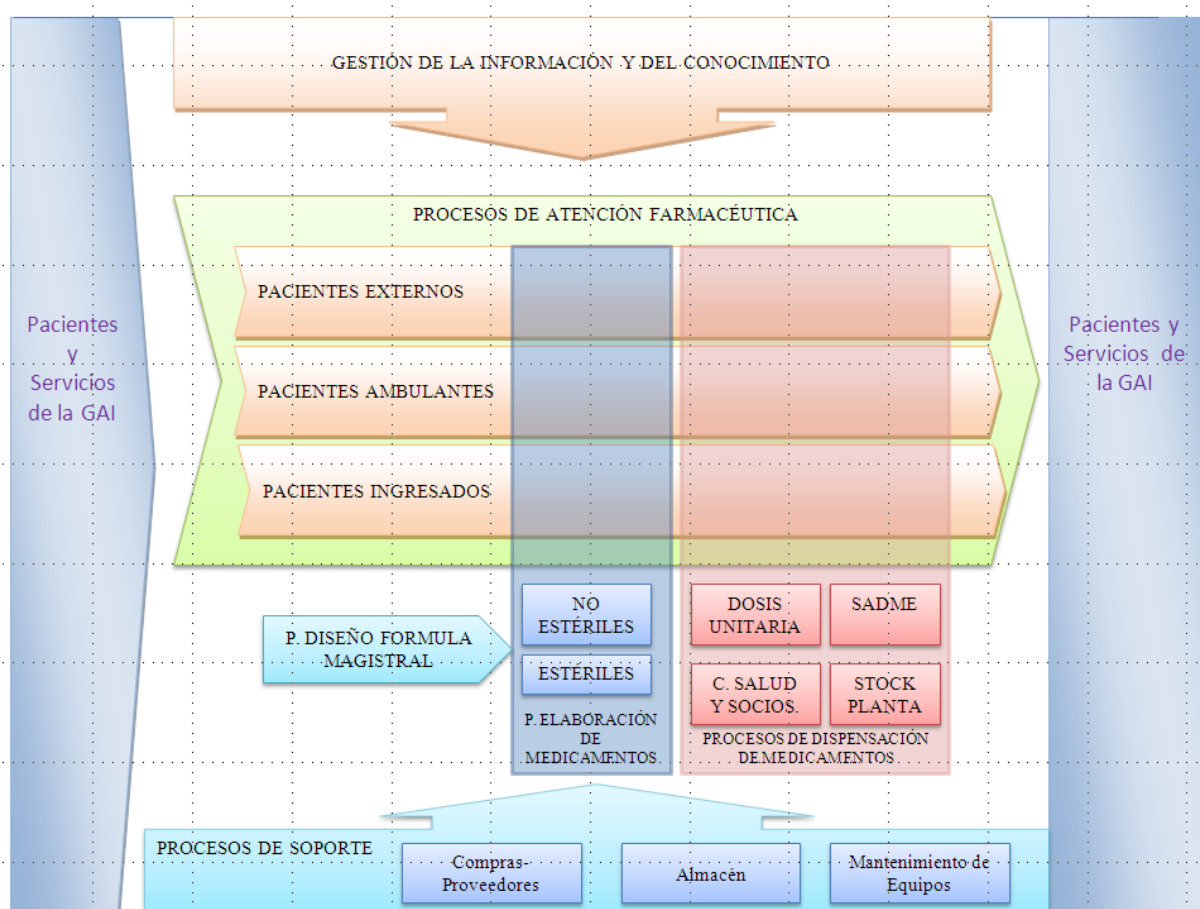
GESTIÓN DE LA INFORMACIÓN Y DEL CONOCIMIENTO

Pacientes y Servicios de la GAI

PROCESOS DE ATENCIÓN FARMACÉUTICA

PACIENTES EXTERNOS

PACIENTES AMBULANTES

PACIENTES INGRESADOS

Pacientes y Servicios de la GAI

P. DISEÑO FORMULA MAGISTRAL

NO ESTÉRILES

ESTÉRILES

P. ELABORACIÓN DE MEDICAMENTOS

DOSIS UNITARIA

SADME

C. SALUD Y SOCIOS.

STOCK PLANTA

PROCESOS DE DISPENSACIÓN DE MEDICAMENTOS

PROCESOS DE SOPORTE

Compras-Proveedores

Almacén

Mantenimiento de Equipos